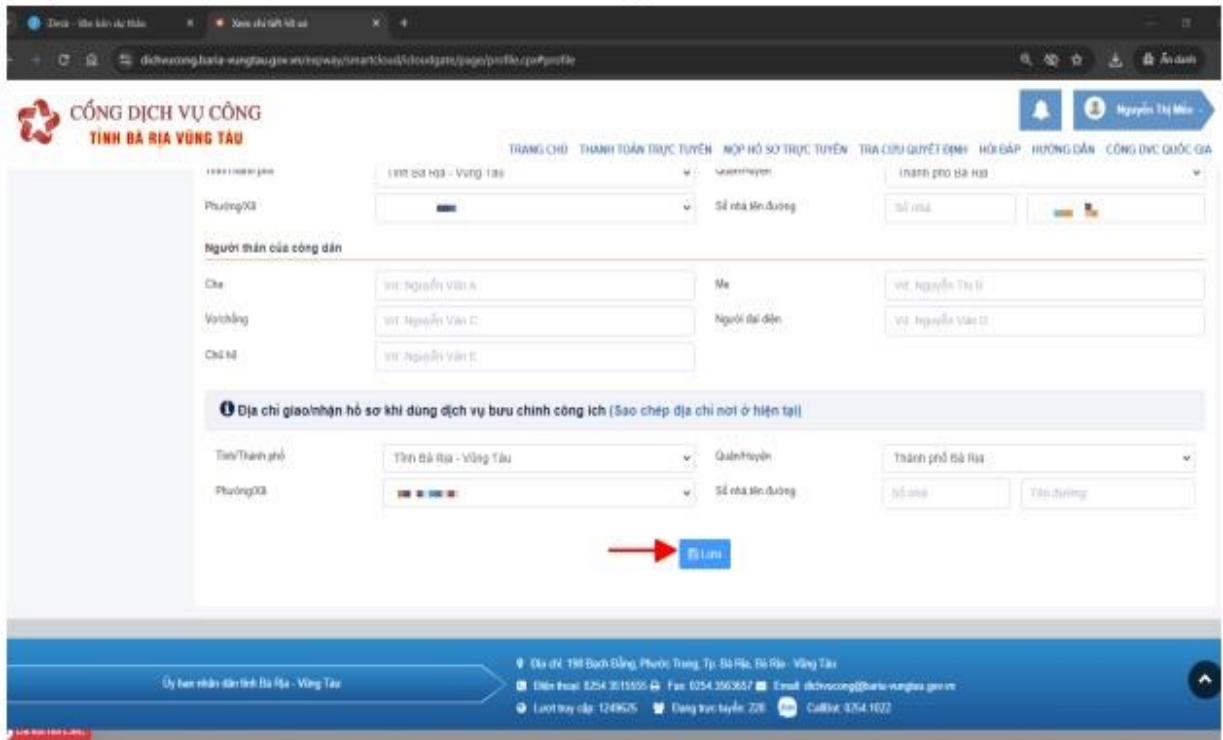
Desk - Văn bản dự thảo
Xem chi tiết hồ sơ
dichvucong.baria-vungtau.gov.vn/expway/smartcloud/icloudgate/page/profile.cpx#profile
Ẩn danh

CỔNG DỊCH VỤ CÔNG
TỈNH BÀ RỊA VŨNG TÀU

Nguyễn Thị Mến

TRANG CHỦ THANH TOÁN TRỰC TUYẾN NỘP HỒ SƠ TRỰC TUYẾN TRA CỨU QUYẾT ĐỊNH HỎI ĐÁP HƯỚNG DẪN CỔNG DVC QUỐC GIA

Tỉnh/Thành phố Tỉnh Bà Rịa - Vũng Tàu Quận/Huyện Thành phố Bà Rịa
Phường/Xã Số nhà tên đường Số nhà

Người thân của công dân

Cha VD: Nguyễn Văn A Mẹ VD: Nguyễn Thị B
Vợ/chồng VD: Nguyễn Văn C Người đại diện VD: Nguyễn Văn D
Chủ hộ VD: Nguyễn Văn E

Địa chỉ giao/nhận hồ sơ khi dùng dịch vụ bưu chính công ích (Sao chép địa chỉ nơi ở hiện tại)

Tỉnh/Thành phố Tỉnh Bà Rịa - Vũng Tàu Quận/Huyện Thành phố Bà Rịa
Phường/Xã Số nhà tên đường Số nhà Tên đường

Lưu

Ủy ban nhân dân tỉnh Bà Rịa - Vũng Tàu

Địa chỉ: 198 Bạch Đằng, Phước Trung, Tp. Bà Rịa, Bà Rịa - Vũng Tàu
Điện thoại: 0254 3515555 Fax: 0254 3563657 Email: dichvucong@baria-vungtau.gov.vn
Lượt truy cập: 1249625 Đang trực tuyến: 226 Callbot: 0254 1022